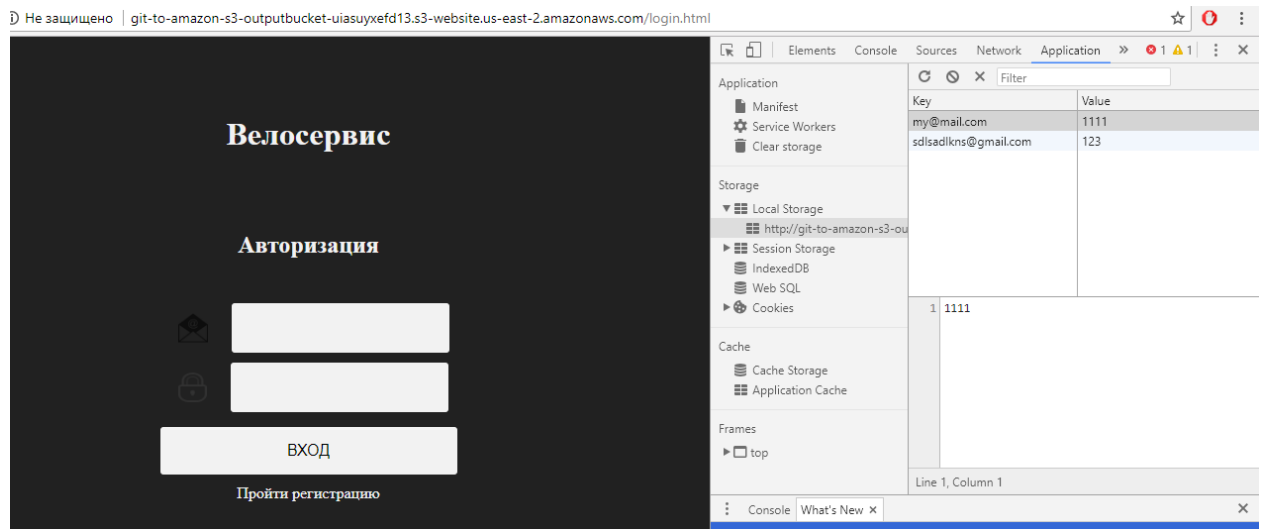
Не защищено | git-to-amazon-s3-outputbucket-uiasuyxefd13.s3-website.us-east-2.amazonaws.com/login.html

Велосервис

Авторизация

ВХОД

Пройти регистрацию

Elements Console Sources Network Application » 1 1

Application
Manifest
Service Workers
Clear storage

Storage
Local Storage
http://git-to-amazon-s3-ou
Session Storage
IndexedDB
Web SQL
Cookies

Cache
Cache Storage
Application Cache

Frames
top

Filter

| Key | Value |
|---|---|
| my@mail.com | 1111 |
| sdlsadlkns@gmail.com | 123 |

1 1111

Line 1, Column 1

Console What's New ×